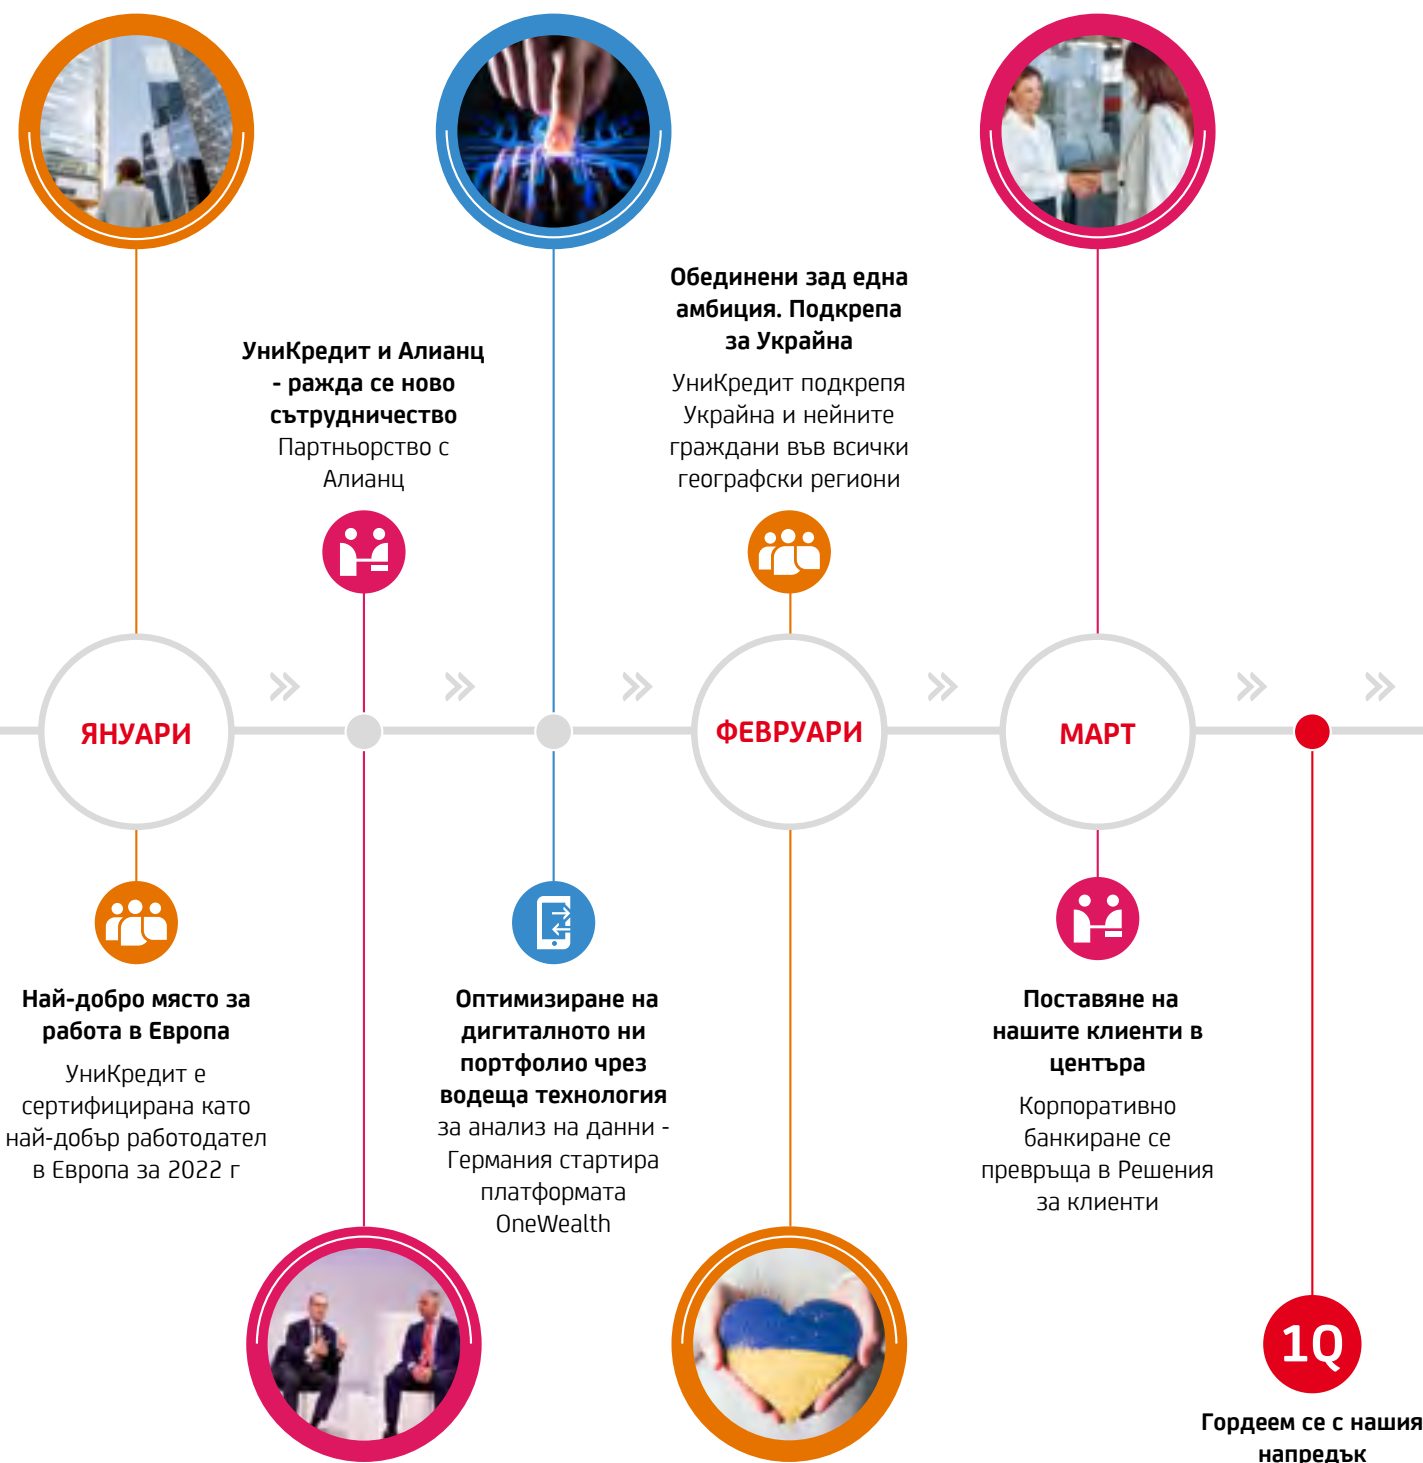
УниКредит и Алианц - ражда се ново сътрудничество
Партньорство с Алианц

Обединени зад една амбиция. Подкрепа за Украйна
УниКредит подкрепя Украйна и нейните граждани във всички географски региони

ЯНУАРИ

ФЕВРУАРИ

МАРТ

Най-добро място за работа в Европа
УниКредит е сертифицирана като най-добър работодател в Европа за 2022 г

Оптимизиране на дигиталното ни портфолио чрез водеща технология за анализ на данни - Германия стартира платформата OneWealth

Поставяне на нашите клиенти в центъра
Корпоративно банкиране се превръща в Решения за клиенти

1Q
Гордеем се с нашия напредък